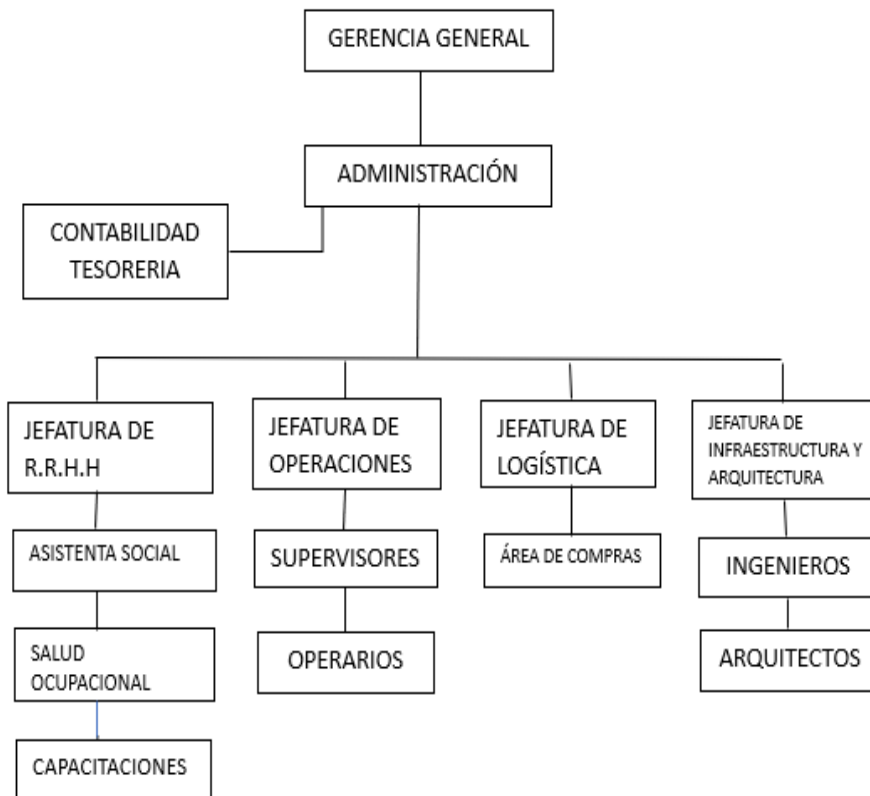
GERENCIA GENERAL

ADMINISTRACIÓN

CONTABILIDAD TESORERIA

JEFATURA DE R.R.H.H

ASISTENTA SOCIAL

SALUD OCUPACIONAL

CAPACITACIONES

JEFATURA DE OPERACIONES

SUPERVISORES

OPERARIOS

JEFATURA DE LOGÍSTICA

ÁREA DE COMPRAS

JEFATURA DE INFRAESTRUCTURA Y ARQUITECTURA

INGENIEROS

ARQUITECTOS